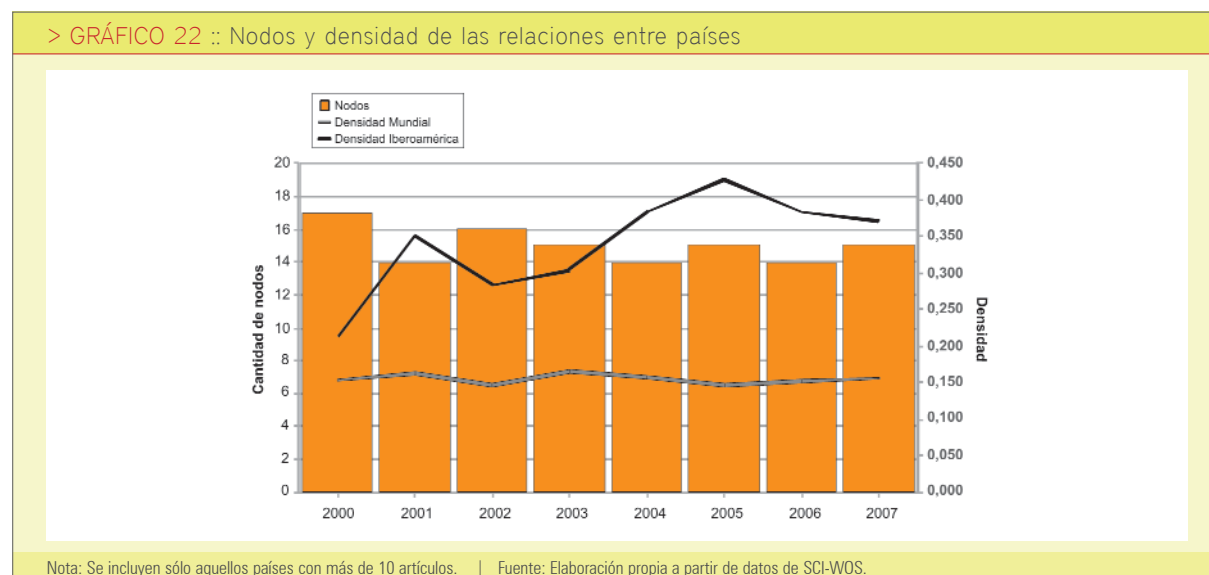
> GRÁFICO 22 :: Nodos y densidad de las relaciones entre países

Nodos
Densidad Mundial
Densidad Iberoamérica

20
18
16
14
12
10
8
6
4
2
0

Cantidad de nodos

0,450
0,400
0,350
0,300
0,250
0,200
0,150
0,100
0,050
0,000

Densidad

2000 2001 2002 2003 2004 2005 2006 2007

Nota: Se incluyen sólo aquellos países con más de 10 artículos. | Fuente: Elaboración propia a partir de datos de SCI-WOS.